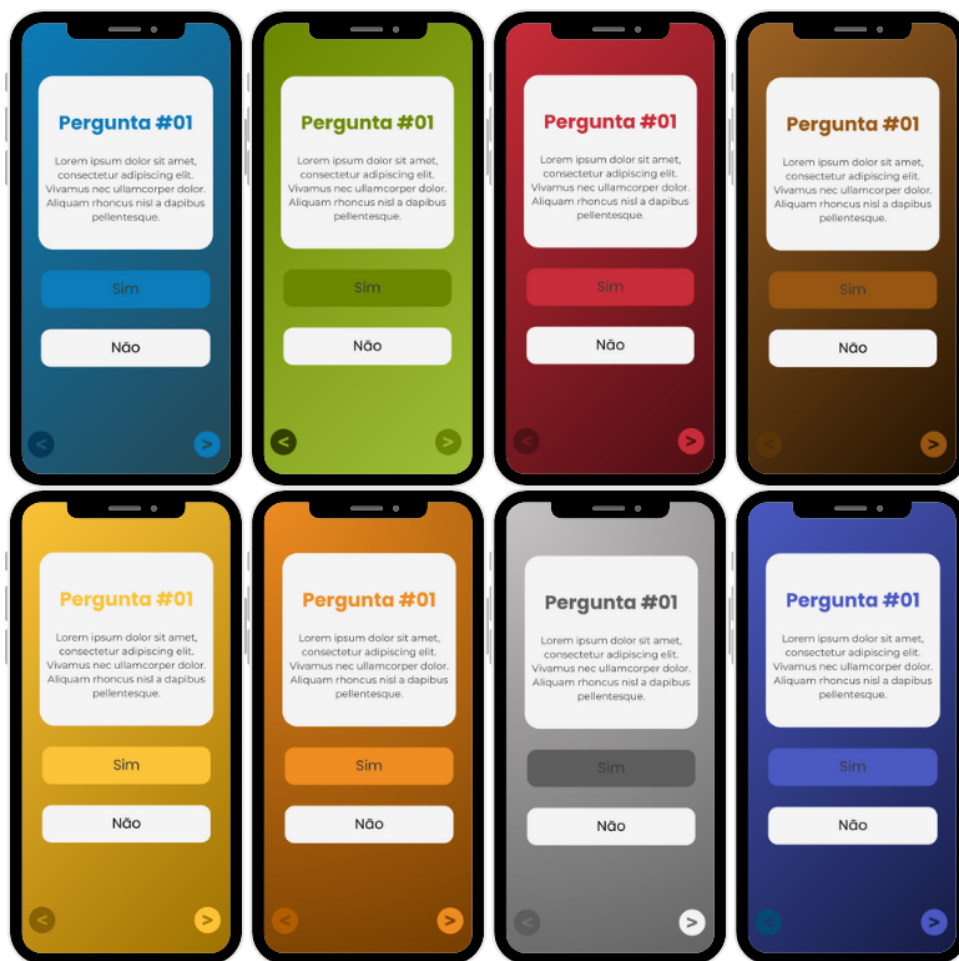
Pergunta #01

Lorem ipsum dolor sit amet, consectetur adipiscing elit. Vivamus nec ullamcorper dolor. Aliquam rhoncus nisl a dapibus pellentesque.

Sim

Não

<

>

Pergunta #01

Lorem ipsum dolor sit amet, consectetur adipiscing elit. Vivamus nec ullamcorper dolor. Aliquam rhoncus nisl a dapibus pellentesque.

Sim

Não

<

>

Pergunta #01

Lorem ipsum dolor sit amet, consectetur adipiscing elit. Vivamus nec ullamcorper dolor. Aliquam rhoncus nisl a dapibus pellentesque.

Sim

Não

<

>

Pergunta #01

Lorem ipsum dolor sit amet, consectetur adipiscing elit. Vivamus nec ullamcorper dolor. Aliquam rhoncus nisl a dapibus pellentesque.

Sim

Não

<

>

Pergunta #01

Lorem ipsum dolor sit amet, consectetur adipiscing elit. Vivamus nec ullamcorper dolor. Aliquam rhoncus nisl a dapibus pellentesque.

Sim

Não

<

>

Pergunta #01

Lorem ipsum dolor sit amet, consectetur adipiscing elit. Vivamus nec ullamcorper dolor. Aliquam rhoncus nisl a dapibus pellentesque.

Sim

Não

<

>

Pergunta #01

Lorem ipsum dolor sit amet, consectetur adipiscing elit. Vivamus nec ullamcorper dolor. Aliquam rhoncus nisl a dapibus pellentesque.

Sim

Não

<

>

Pergunta #01

Lorem ipsum dolor sit amet, consectetur adipiscing elit. Vivamus nec ullamcorper dolor. Aliquam rhoncus nisl a dapibus pellentesque.

Sim

Não

<

>